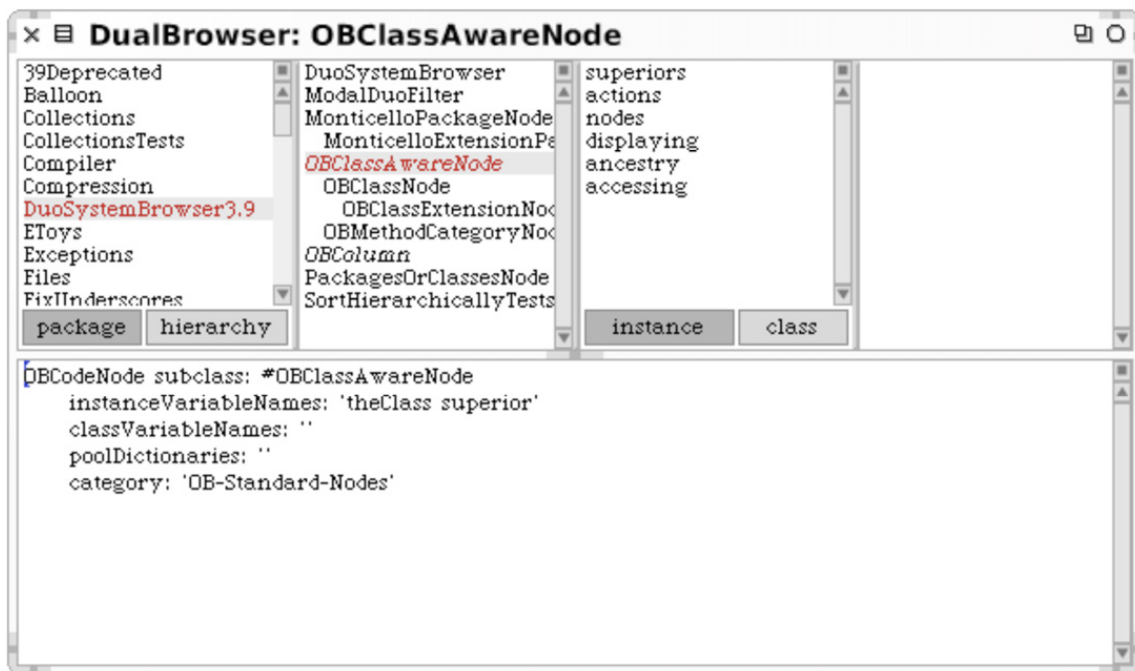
× ⊟ DualBrowser: OBClassAwareNode

39Deprecated
Balloon
Collections
CollectionsTests
Compiler
Compression
DuoSystemBrowser3.9
EToys
Exceptions
Files
FixUnderscores

package | hierarchy

DuoSystemBrowser
ModalDuoFilter
MonticelloPackageNode
MonticelloExtensionPa
OBClassAwareNode
OBClassNode
OBClassExtensionNod
OBMethodCategoryNod
OBColumn
PackagesOrClassesNode
SortHierarchicallyTests

superiors
actions
nodes
displaying
ancestry
accessing

instance | class

OBCodeNode subclass: #OBClassAwareNode
instanceVariableNames: 'theClass superior'
classVariableNames: ''
poolDictionaries: ''
category: 'OB-Standard-Nodes'